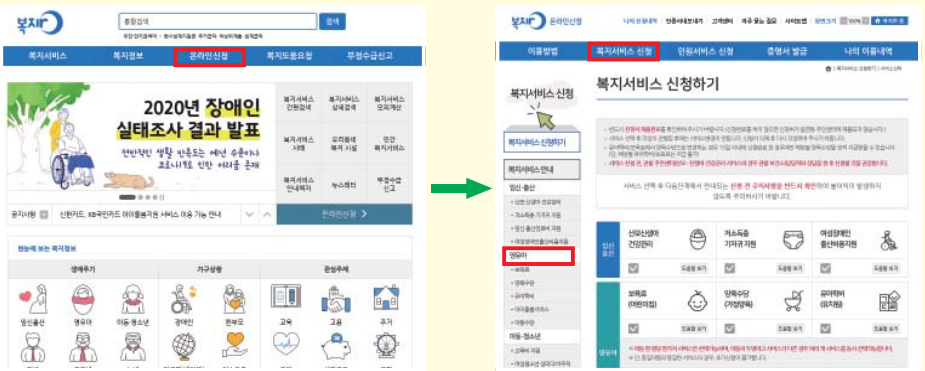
복지로

통합검색 검색

복지서비스 | 복지정보 | 온라인신청 | 복지도움요청 | 부정수급신고

2020년 장애인 실태조사 결과 발표

전반적 생활 만족도는 내려 수준이나 코로나19로 인한 어려움 존재

복지서비스 전화검색 | 복지서비스 상세검색 | 복지서비스 모의계산
복지서비스 사례 | 우리동네 복지 시설 | 생애 복지서비스
복지서비스 안내책자 | 뉴스레터 | 부정수급 신고

공지사항 | 신한카드, KB국민카드 아이행복카드 서비스 이용 가능 안내

온라인신청

한눈에 보는 복지정보

생애주기 | 가구상황 | 관심주제

임신출산 | 영유아 | 아동·청소년 | 장애인 | 한부모 | 교육 | 고용 | 주거

복지로 온라인신청

이용방법 | 복지서비스 신청 | 민원서비스 신청 | 증명서 발급 | 나의 이용내역

복지서비스 신청하기

복지서비스 신청

복지서비스 신청하기

복지서비스 안내

임신·출산

영유아

아동·청소년

서비스 선택 후 다음단계에서 안내되는 신청 전 구비서류를 반드시 확인하여 불이익이 발생하지 않도록 주의하시기 바랍니다.

임신출산 | 산모신생아 건강관리 | 저소득층 기저귀 지원 | 여성장애인 출산비용지원

도움말 보기

영유아 | 보육료 (어린이집) | 양육수당 (가정양육) | 유아학비 (유치원)

도움말 보기